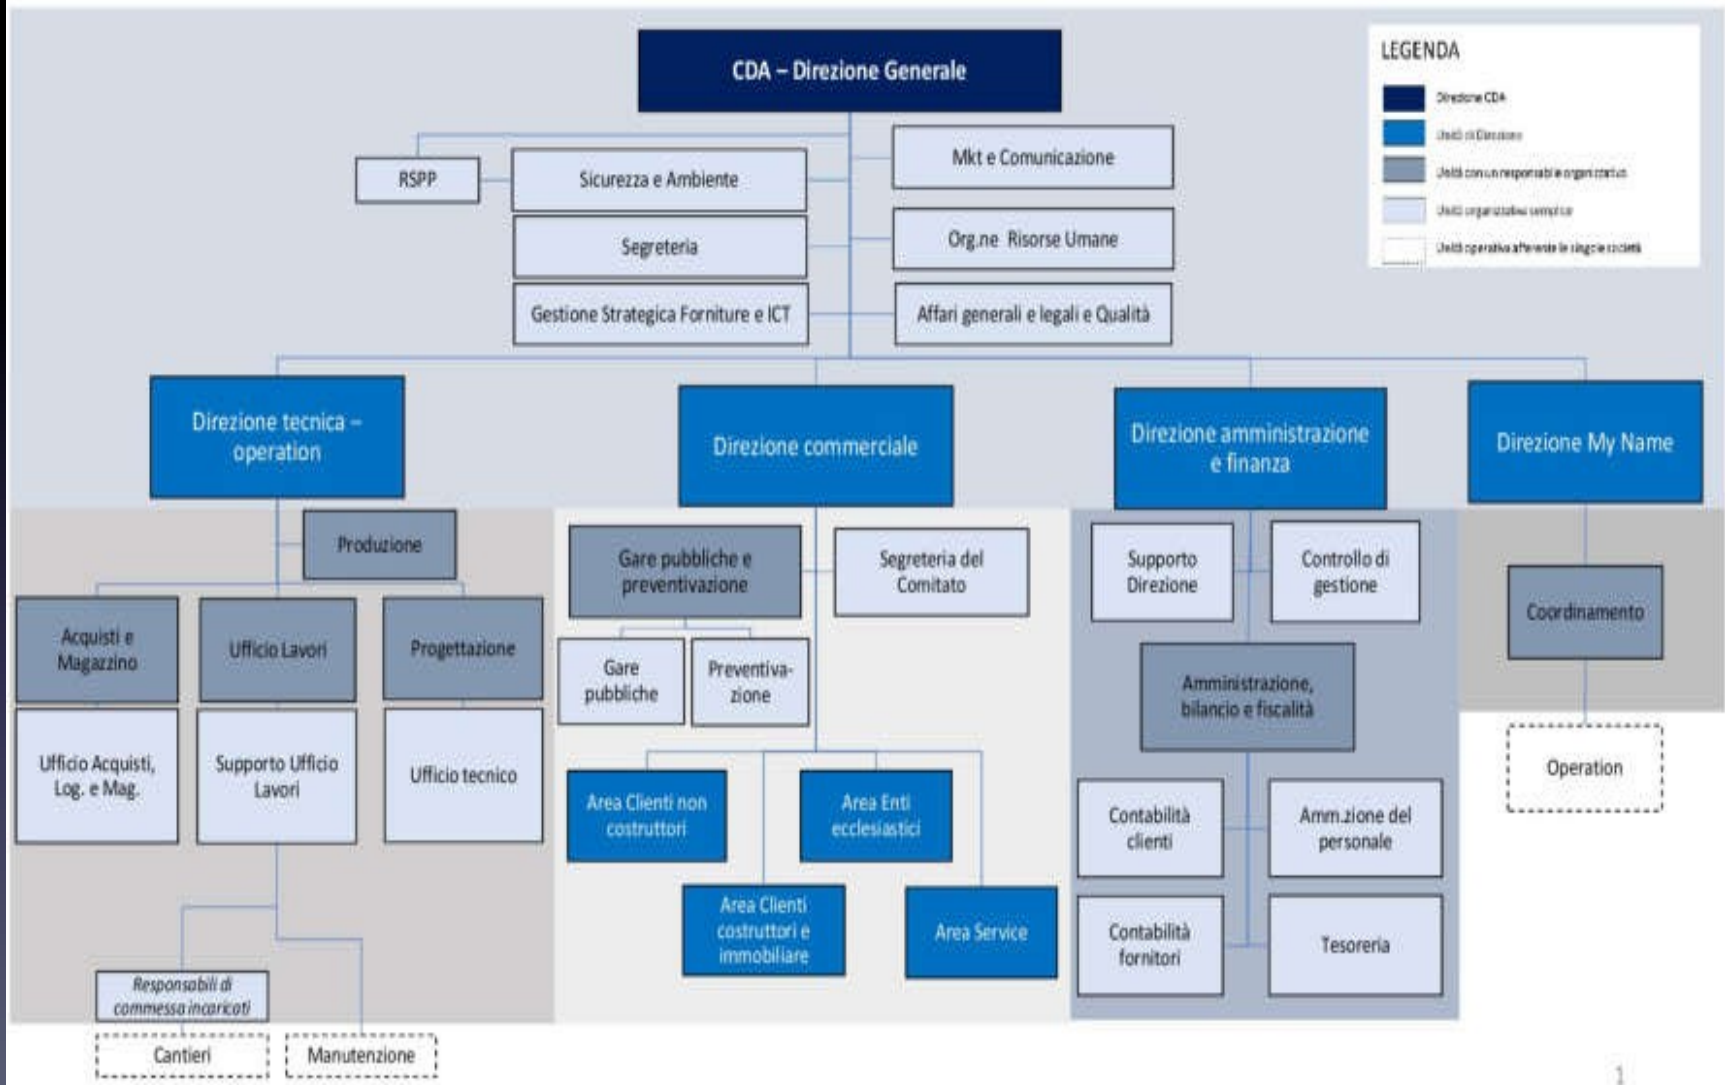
CDA – Direzione Generale

LEGENDA

Direzione CDA

Unità di Direzione

Unità con un responsabile organizzativo

Unità organizzativa semplice

Unità operativa afferente le singole società

RSPP

Sicurezza e Ambiente

Mkt e Comunicazione

Segreteria

Org.ne Risorse Umane

Gestione Strategica Forniture e ICT

Affari generali e legali e Qualità

Direzione tecnica – operation

Direzione commerciale

Direzione amministrazione e finanza

Direzione My Name

Produzione

Acquisti e Magazzino

Ufficio Lavori

Progettazione

Ufficio Acquisti, Log. e Mag.

Supporto Ufficio Lavori

Ufficio tecnico

Responsabili di commessa incaricati

Cantieri

Manutenzione

Gare pubbliche e preventivazione

Segreteria del Comitato

Gare pubbliche

Preventivazione

Area Clienti non costruttori

Area Enti ecclesiastici

Area Clienti costruttori e immobiliare

Area Service

Supporto Direzione

Controllo di gestione

Amministrazione, bilancio e fiscalità

Contabilità clienti

Amm.zione del personale

Contabilità fornitori

Tesoreria

Coordinamento

Operation

1